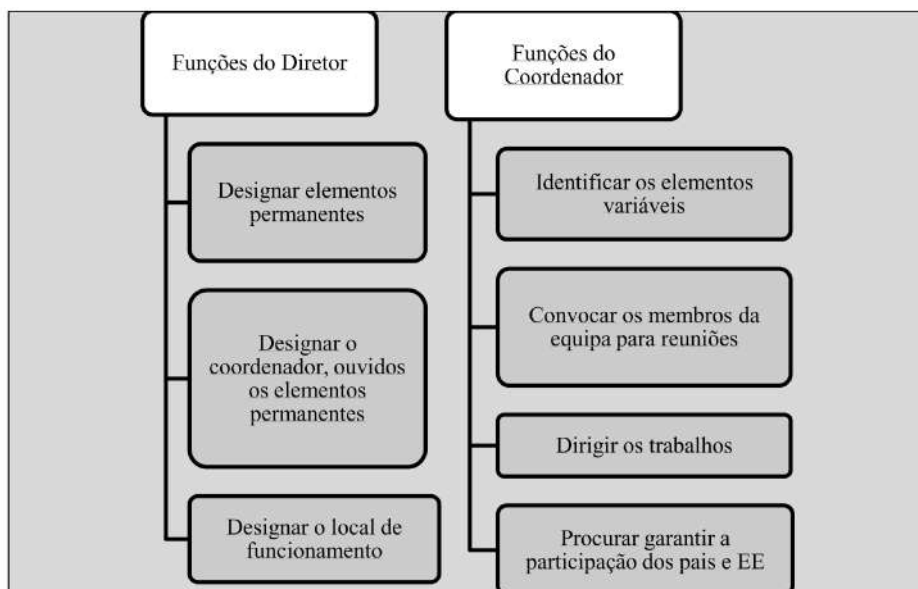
Funções do Diretor

Designar elementos permanentes

Designar o coordenador, ouvidos os elementos permanentes

Designar o local de funcionamento

Funções do Coordenador

Identificar os elementos variáveis

Convocar os membros da equipa para reuniões

Dirigir os trabalhos

Procurar garantir a participação dos pais e EE